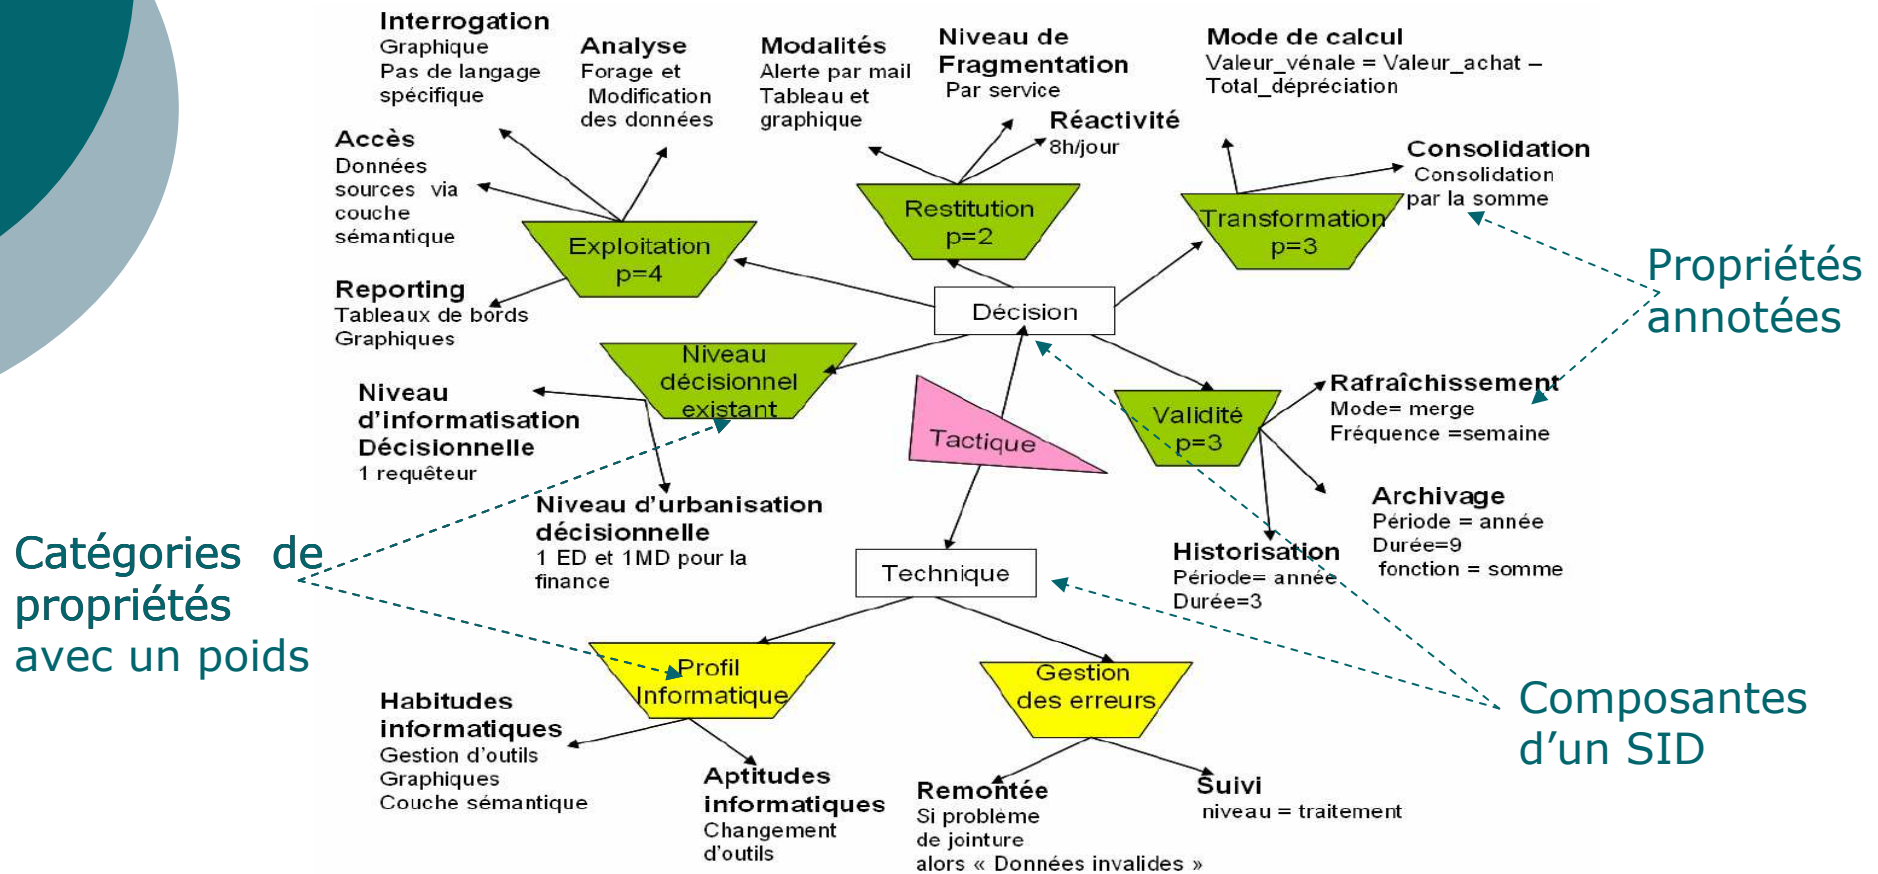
Interrogation
Graphique
Pas de langage spécifique

Analyse
Forage et Modification des données

Modalités
Alerte par mail
Tableau et graphique

Niveau de Fragmentation
Par service

Mode de calcul
Valeur_vénale = Valeur_achat – Total_dépréciation

Réactivité
8h/jour

Accès
Données sources via couche sémantique

Consolidation
Consolidation par la somme

Restitution
p=2

Transformation
p=3

Exploitation
p=4

Propriétés annotées

Reporting
Tableaux de bords
Graphiques

Décision

Niveau décisionnel existant

Niveau d'informatisation Décisionnelle
1 requêteur

Rafraîchissement
Mode= merge
Fréquence =semaine

Tactique

Validité
p=3

Archivage
Période = année
Durée=9
fonction = somme

Niveau d'urbanisation décisionnelle
1 ED et 1MD pour la finance

Historisation
Période= année
Durée=3

Catégories de propriétés avec un poids

Technique

Composantes d'un SID

Profil Informatique

Gestion des erreurs

Habitudes informatiques
Gestion d'outils
Graphiques
Couche sémantique

Aptitudes informatiques
Changement d'outils

Remontée
Si problème de jointure alors « Données invalides »

Suivi
niveau = traitement